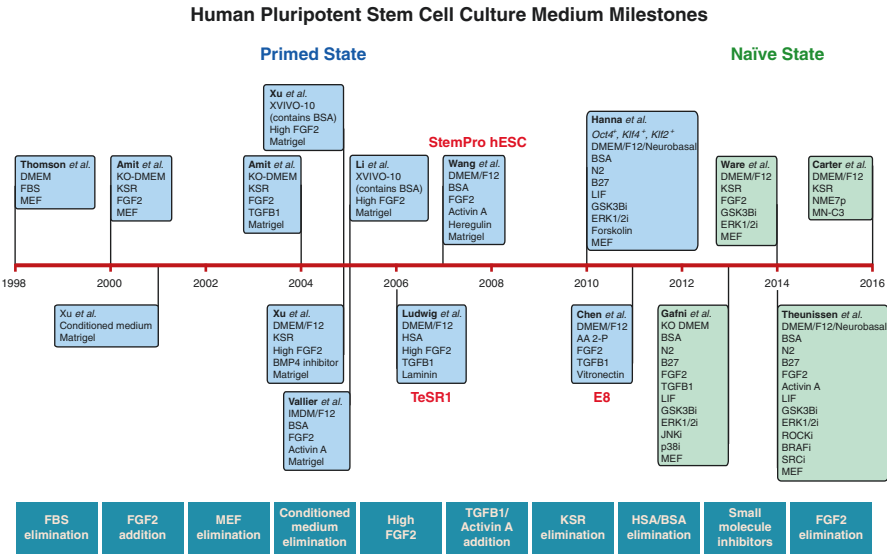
Human Pluripotent Stem Cell Culture Medium Milestones

Primed State

Naïve State

Thomson et al.
DMEM
FBS
MEF

Amit et al.
KO-DMEM
KSR
FGF2
MEF

Xu et al.
XVIVO-10
(contains BSA)
High FGF2
Matrigel

Amit et al.
KO-DMEM
KSR
FGF2
TGFB1
Matrigel

Li et al.
XVIVO-10
(contains BSA)
High FGF2
Matrigel

StemPro hESC

Wang et al.
DMEM/F12
BSA
FGF2
Activin A
Heregulin
Matrigel

Hanna et al.
$Oct4^+$, $Klf4^+$, $Klf2^+$
DMEM/F12/Neurobasal
BSA
N2
B27
LIF
GSK3Bi
ERK1/2i
Forskolin
MEF

Ware et al.
DMEM/F12
KSR
FGF2
GSK3Bi
ERK1/2i
MEF

Carter et al.
DMEM/F12
KSR
NME7p
MN-C3

1998
2000
2002
2004
2006
2008
2010
2012
2014
2016

Xu et al.
Conditioned medium
Matrigel

Xu et al.
DMEM/F12
KSR
High FGF2
BMP4 inhibitor
Matrigel

Vallier et al.
IMDM/F12
BSA
FGF2
Activin A
Matrigel

Ludwig et al.
DMEM/F12
HSA
High FGF2
TGFB1
Laminin

TeSR1

Chen et al.
DMEM/F12
AA 2-P
FGF2
TGFB1
Vitronectin

E8

Gafni et al.
KO DMEM
BSA
N2
B27
FGF2
TGFB1
LIF
GSK3Bi
ERK1/2i
JNKi
p38i
MEF

Theunissen et al.
DMEM/F12/Neurobasal
BSA
N2
B27
FGF2
Activin A
LIF
GSK3Bi
ERK1/2i
ROCKi
BRAFi
SRCi
MEF

FBS elimination

FGF2 addition

MEF elimination

Conditioned medium elimination

High FGF2

TGFB1/ Activin A addition

KSR elimination

HSA/BSA elimination

Small molecule inhibitors

FGF2 elimination